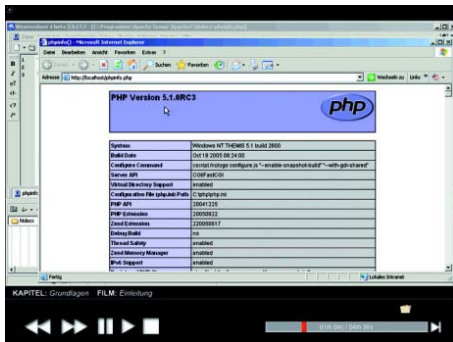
Wiederladene 4 beta 2.0.1.2 - [C:\Programme\Apache Group\Apache2\htdocs\phpinfo.php]

phpinfo() - Microsoft Internet Explorer

Datei Bearbeiten Ansicht Favoriten Extras ?

Zurück Suchen Favoriten

Adresse http://localhost/phpinfo.php Wechseln zu Links

PHP Version 5.1.0RC3

php

| | |
|---|---|
| System | Windows NT THEWIS 5.1 build 2600 |
| Build Date | Oct 18 2005 08:24:58 |
| Configure Command | cscript /nologo configure.js "--enable-snapshot-build" "--with-gd=shared" |
| Server API | CGI/FastCGI |
| Virtual Directory Support | enabled |
| Configuration File (php.ini) Path | C:\php\php.ini |
| PHP API | 20041225 |
| PHP Extension | 20050922 |
| Zend Extension | 220050817 |
| Debug Build | no |
| Thread Safety | enabled |
| Zend Memory Manager | enabled |
| IPv6 Support | enabled |

Fertig

Lokales Intranet

KAPITEL: Grundlagen FILM: Einleitung

01m 04s / 04m 30s